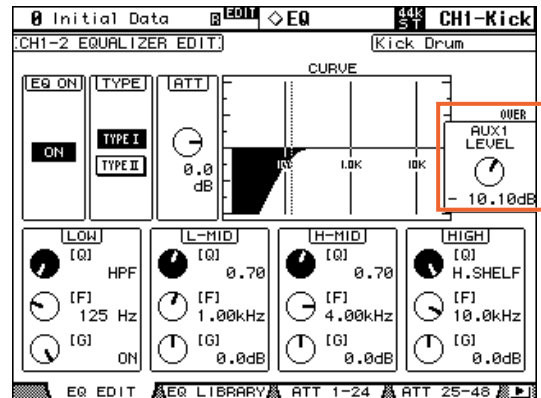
0 Initial Data EDIT ◇EQ 44k ST CH1-Kick
CH1-2 EQUALIZER EDIT Kick Drum

EQ ON
ON

TYPE
TYPE I
TYPE II

ATT
0.0 dB

CURVE
100
1.0K
10K

OVER
AUX1 LEVEL
- 10.10dB

LOW
[Q] HPF
[F] 125 Hz
[G] ON

L-MID
[Q] 0.70
[F] 1.00kHz
[G] 0.0dB

H-MID
[Q] 0.70
[F] 4.00kHz
[G] 0.0dB

HIGH
[Q] H.SHELF
[F] 10.0kHz
[G] 0.0dB

EQ EDIT EQ LIBRARY ATT 1-24 ATT 25-48